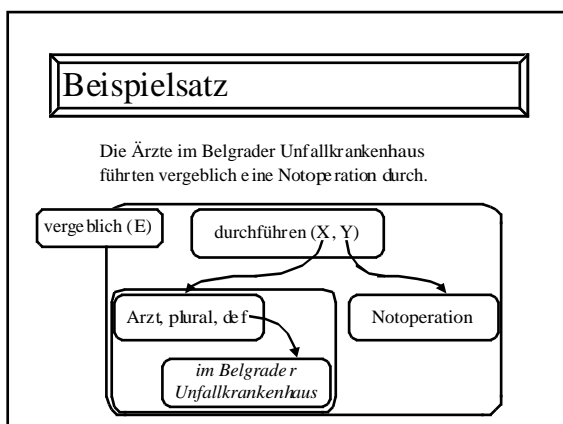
Beispielsatz

Die Ärzte im Belgrader Unfallkrankenhaus führten vergeblich eine Notoperation durch.

vergeblich (E)

durchführen (X, Y)

Arzt, plural, def

Notoperation

*im Belgrader Unfallkrankenhaus*